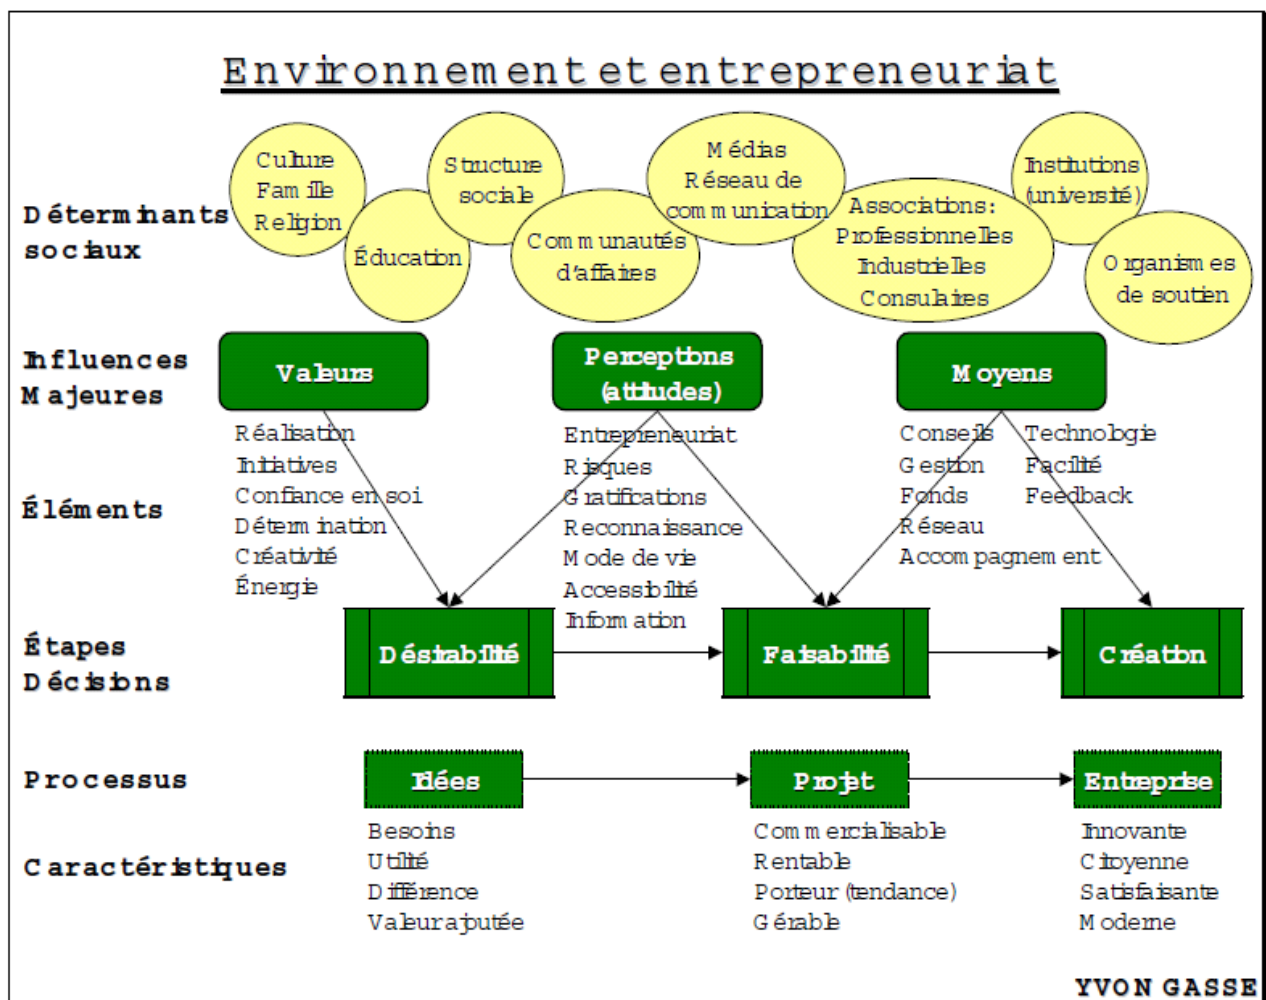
Environnement et entrepreneuriat

Déterminants sociaux

Culture
Famille
Religion

Éducation

Structure sociale

Communautés d'affaires

Médias
Réseau de communication

Associations:
Professionnelles
Industrielles
Consulaires

Institutions (université)

Organismes de soutien

Influences Majeures

Valeurs

Perceptions (attitudes)

Moyens

Éléments

Réalisation
Initiatives
Confiance en soi
Détermination
Créativité
Énergie

Entrepreneuriat
Risques
Gratifications
Reconnaissance
Mode de vie
Accessibilité
Information

Conseils
Gestion
Fonds
Réseau
Accompagnement

Technologie
Facilité
Feedback

Étapes Décisions

Désirabilité

Faisabilité

Création

Processus

Idées

Projet

Entreprise

Caractéristiques

Besoins
Utilité
Différence
Valeur ajoutée

Commercialisable
Rentable
Porteur (tendance)
Gérable

Innovante
Citoyenne
Satisfaisante
Moderne

YVON GASSE